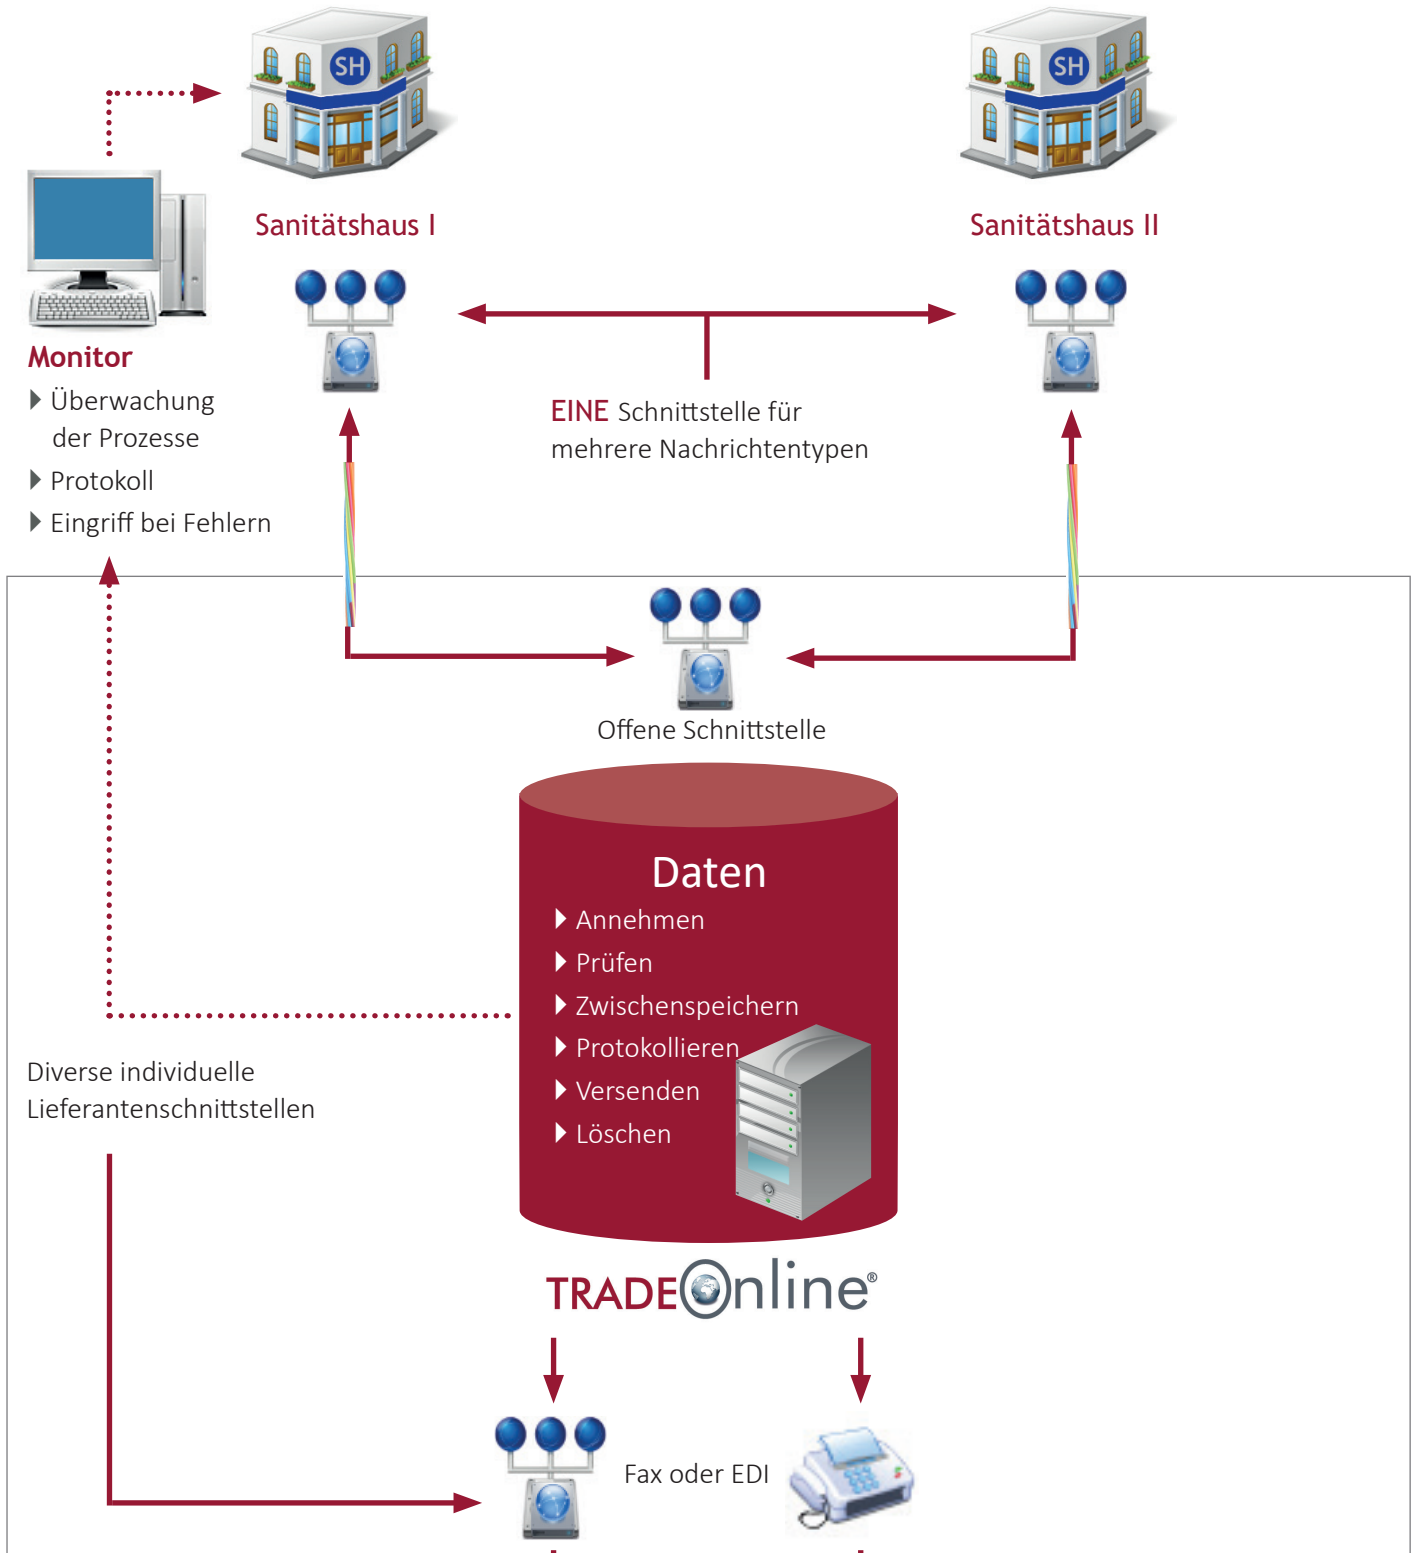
SH

SH

Sanitätshaus I

Sanitätshaus II

Monitor
Überwachung der Prozesse
Protokoll
Eingriff bei Fehlern

EINE Schnittstelle für mehrere Nachrichtentypen

Offene Schnittstelle

Daten
Annehmen
Prüfen
Zwischenspeichern
Protokollieren
Versenden
Löschen

Diverse individuelle Lieferantenschnittstellen

TRADEOnline®

Fax oder EDI